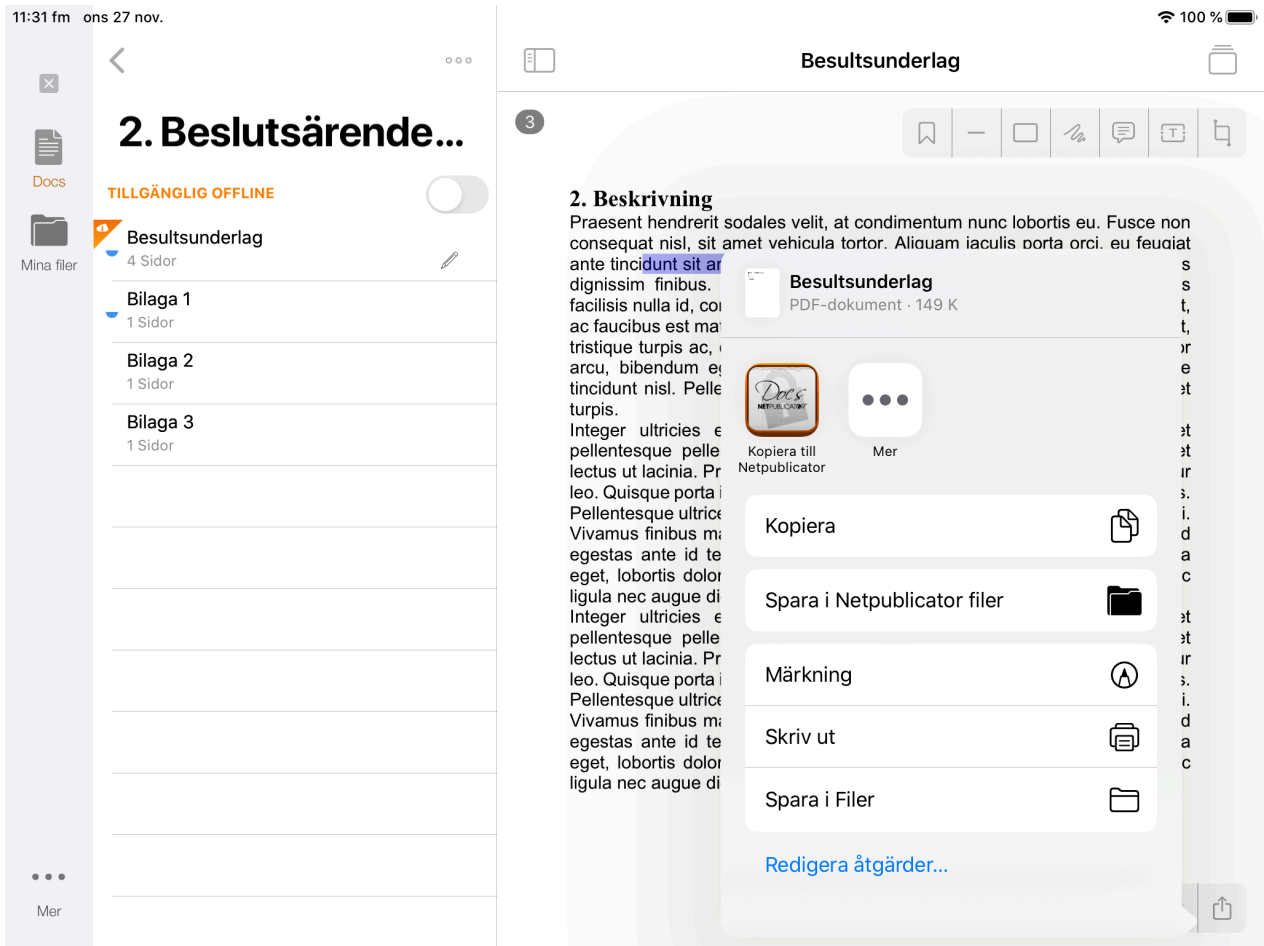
11:31 fm ons 27 nov.

100 %

Docs

Mina filer

Mer

2. Beslutsärende...

TILLGÄNGLIG OFFLINE

Besultsunderlag
4 Sidor

Bilaga 1
1 Sidor

Bilaga 2
1 Sidor

Bilaga 3
1 Sidor

Besultsunderlag

3

2. Beskrivning
Praesent hendrerit sodales velit, at condimentum nunc lobortis eu. Fusce non consequat nisl, sit amet vehicula tortor. Aliquam iaculis porta orci, eu feugiat ante tincidunt sit a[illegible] s dignissim finibus. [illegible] s facilisis nulla id, co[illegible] t, ac faucibus est ma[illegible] t, tristique turpis ac, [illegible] r arcu, bibendum e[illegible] e tincidunt nisl. Pelle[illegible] t turpis.
Integer ultricies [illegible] t pellentesque pelle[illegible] t lectus ut lacinia. Pr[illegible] r leo. Quisque porta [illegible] s. Pellentesque ultrice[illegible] i. Vivamus finibus ma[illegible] d egestas ante id te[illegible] a eget, lobortis dolo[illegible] c ligula nec augue di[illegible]
Integer ultricies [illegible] t pellentesque pelle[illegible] t lectus ut lacinia. Pr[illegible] r leo. Quisque porta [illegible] s. Pellentesque ultrice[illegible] i. Vivamus finibus ma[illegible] d egestas ante id te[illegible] a eget, lobortis dolo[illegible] c ligula nec augue di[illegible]

Besultsunderlag
PDF-dokument · 149 K

Kopiera till Netpublicator

Mer

Kopiera

Spara i Netpublicator filer

Märkning

Skriv ut

Spara i Filer

Redigera åtgärder...